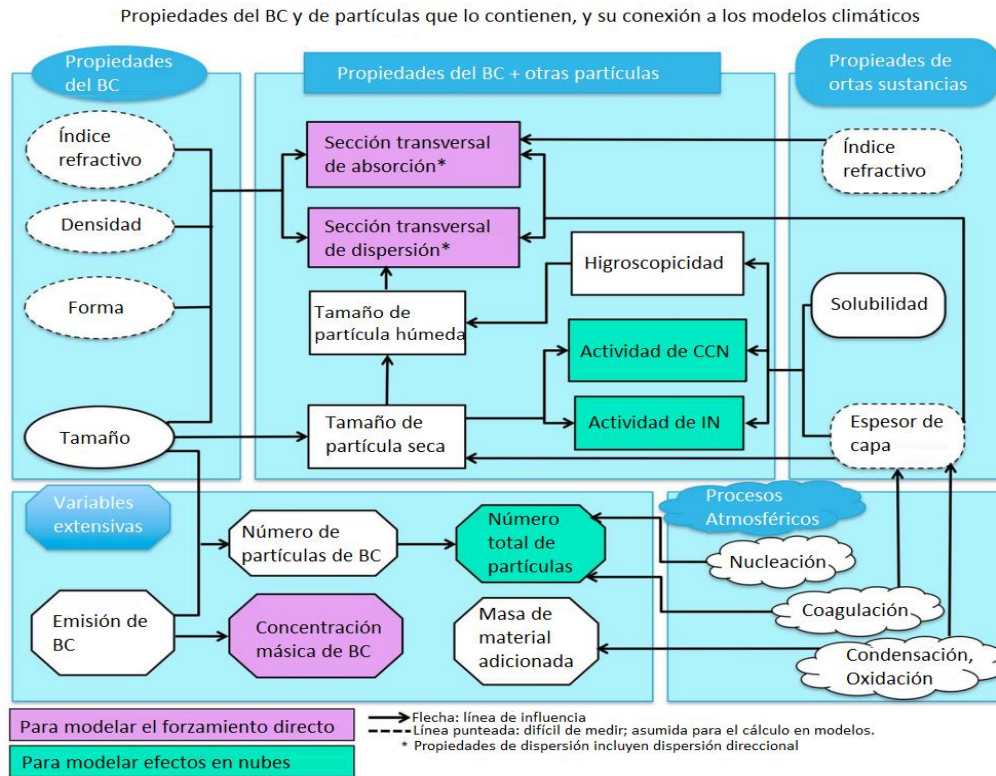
Propiedades del BC y de partículas que lo contienen, y su conexión a los modelos climáticos

Propiedades del BC

Propiedades del BC + otras partículas

Propieades de ortas sustancias

Índice refractivo

Densidad

Forma

Tamaño

Sección transversal de absorción*

Sección transversal de dispersión*

Higroscopicidad

Tamaño de partícula húmeda

Actividad de CCN

Actividad de IN

Tamaño de partícula seca

Índice refractivo

Solubilidad

Espesor de capa

Variables extensivas

Número de partículas de BC

Número total de partículas

Procesos Atmosféricos

Nucleación

Coagulación

Emisión de BC

Concentración másica de BC

Masa de material adicionada

Condensación, Oxidación

Para modelar el forzamiento directo

Para modelar efectos en nubes

Flecha: línea de influencia
Línea punteada: difícil de medir; asumida para el cálculo en modelos.
* Propiedades de dispersión incluyen dispersión direccional